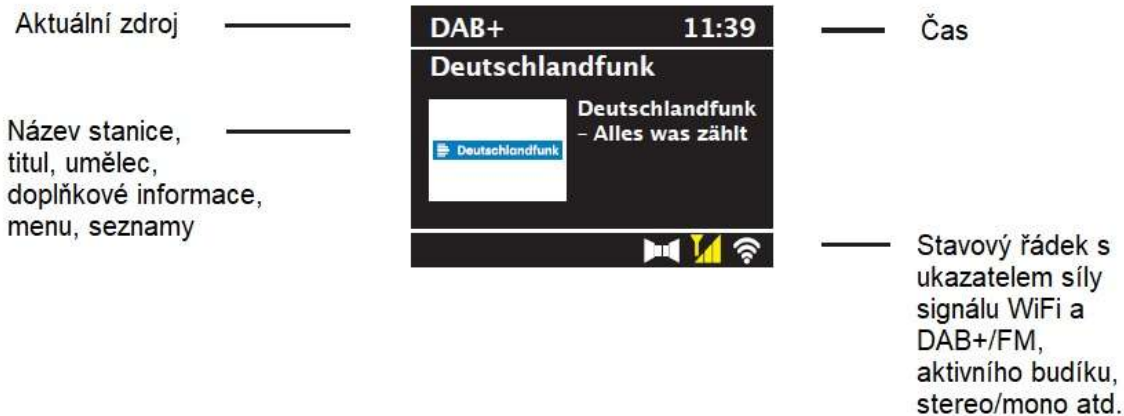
Aktuální zdroj

DAB+ 11:39

Čas

Deutschlandfunk

Název stanice, titul, umělec, doplňkové informace, menu, seznamy

Deutschlandfunk

Deutschlandfunk – Alles was zählt

Stavový řádek s ukazatelem síly signálu WiFi a DAB+/FM, aktivního budíku, stereo/mono atd.